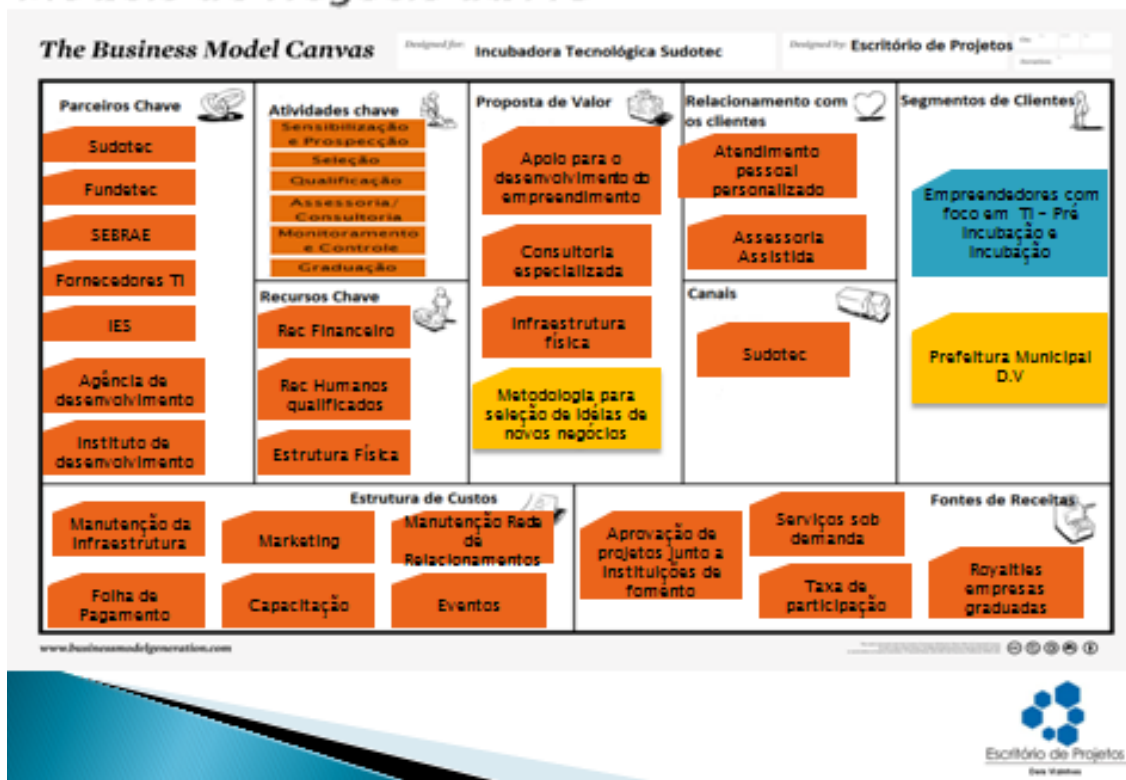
The Business Model Canvas

Designed for: Incubadora Tecnológica Sudotec

Designed by: Escritório de Projetos

Parceiros Chave

Sudotec

Fundetec

SEBRAE

Fornecedores TI

IES

Agência de desenvolvimento

Instituto de desenvolvimento

Atividades chave

Sensibilização e Prospecção

Seleção

Qualificação

Assessoria/ Consultoria

Monitoramento e Controle

Graduação

Recursos Chave

Rec Financeiro

Rec Humanos qualificados

Estrutura Física

Proposta de Valor

Apoio para o desenvolvimento do empreendimento

Consultoria especializada

Infraestrutura física

Metodologia para seleção de idéias de novos negócios

Relacionamento com os clientes

Atendimento pessoal personalizado

Assessoria Assistida

Canais

Sudotec

Segmentos de Clientes

Empreendedores com foco em TI – Pré incubação e incubação

Prefeitura Municipal D.V

Estrutura de Custos

Manutenção da infraestrutura

Marketing

Manutenção Rede de Relacionamentos

Folha de Pagamento

Capacitação

Eventos

Fontes de Receitas

Aprovação de projetos junto a instituições de fomento

Serviços sob demanda

Taxa de participação

Royalties empresas graduadas

www.businessmodelgeneration.com

Escritório de Projetos
Dois Vizinhos